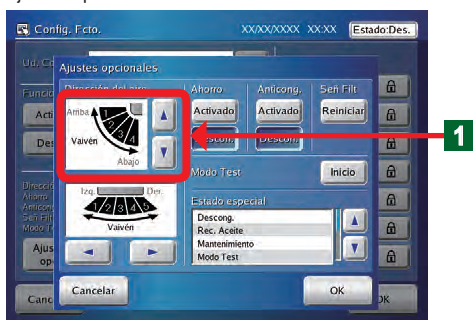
Config. Fcto.
XX/XX/XXXX XX:XX
Estado:Des.
Ud. Co
Funcio
Acti
Des
Direcci
Ahorro
Anticon
Señ Filt
Modo T
Ajus
op
Canc
OK
Ajustes opcionales
Dirección del aire
Arriba
1
2
3
4
Vaivén
Abajo
Izq.
Der.
1
2
3
4
5
Vaivén
Ahorro
Activado
Descon.
Anticong.
Activado
Descon.
Señ Filt
Reiniciar
Modo Test
Inicio
Estado especial
Descong.
Rec. Aceite
Mantenimiento
Modo Test
Cancelar
OK
1